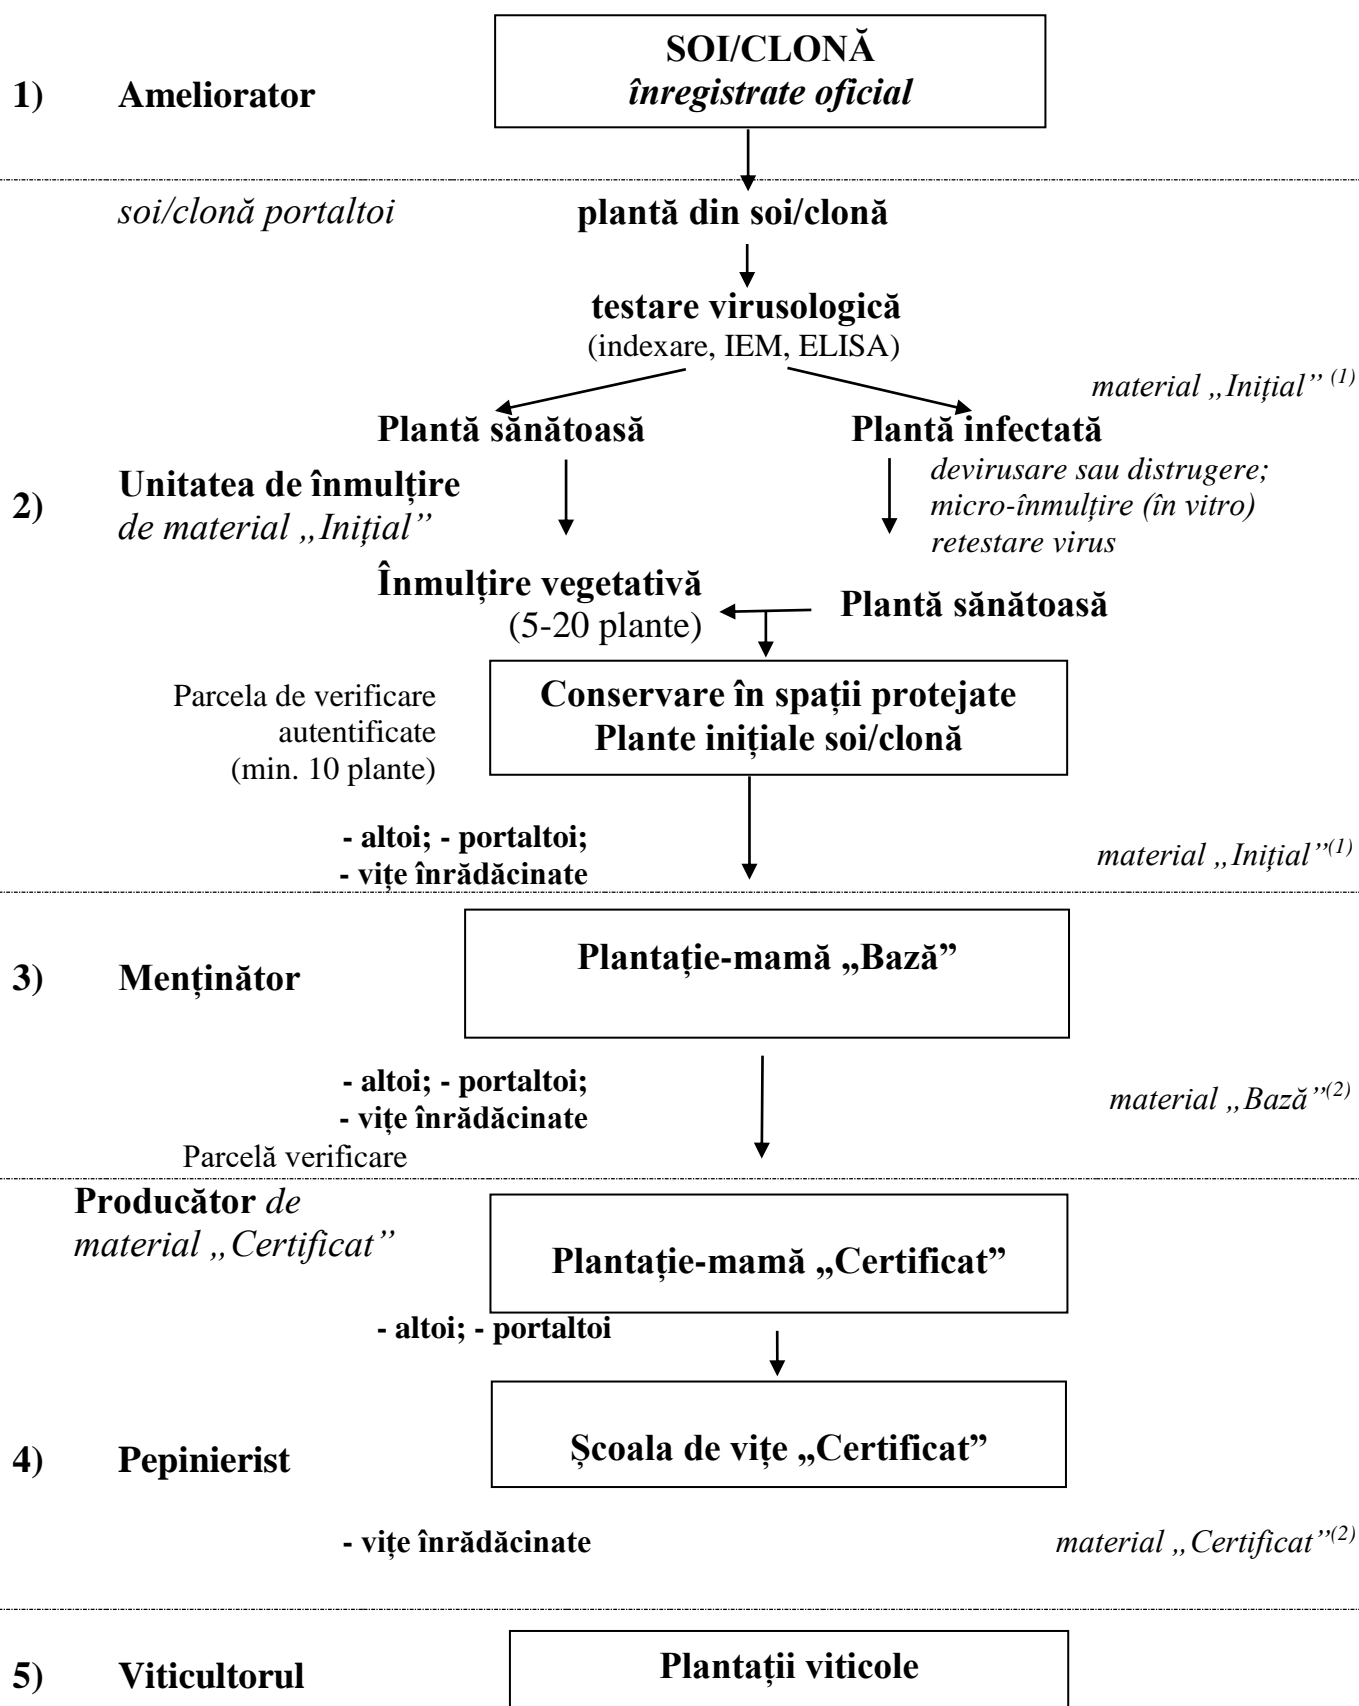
1) Ameliorator

SOI/CLONĂ
*înregistrate oficial*

*soi/clonă portaltoi*

plantă din soi/clonă

testare virusologică
(indexare, IEM, ELISA)

*material „Inițial” $^{(1)}$*

Plantă sănătoasă

Plantă infectată

2) Unitatea de înmulțire *de material „Inițial”*

*devirusare sau distrugere;*
*micro-înmulțire (în vitro)*
*retestare virus*

Înmulțire vegetativă
(5-20 plante)

Plantă sănătoasă

Parcela de verificare autentificate (min. 10 plante)

Conservare în spații protejate
Plante inițiale soi/clonă

- altoi; - portaltoi;
- vițe înrădăcinate

*material „Inițial”$^{(1)}$*

3) Menținător

Plantație-mamă „Bază”

- altoi; - portaltoi;
- vițe înrădăcinate

*material „Bază”$^{(2)}$*

Parcelă verificare

Producător *de material „Certificat”*

Plantație-mamă „Certificat”

- altoi; - portaltoi

4) Pepinierist

Școala de vițe „Certificat”

- vițe înrădăcinate

*material „Certificat”$^{(2)}$*

5) Viticultorul

Plantații viticole